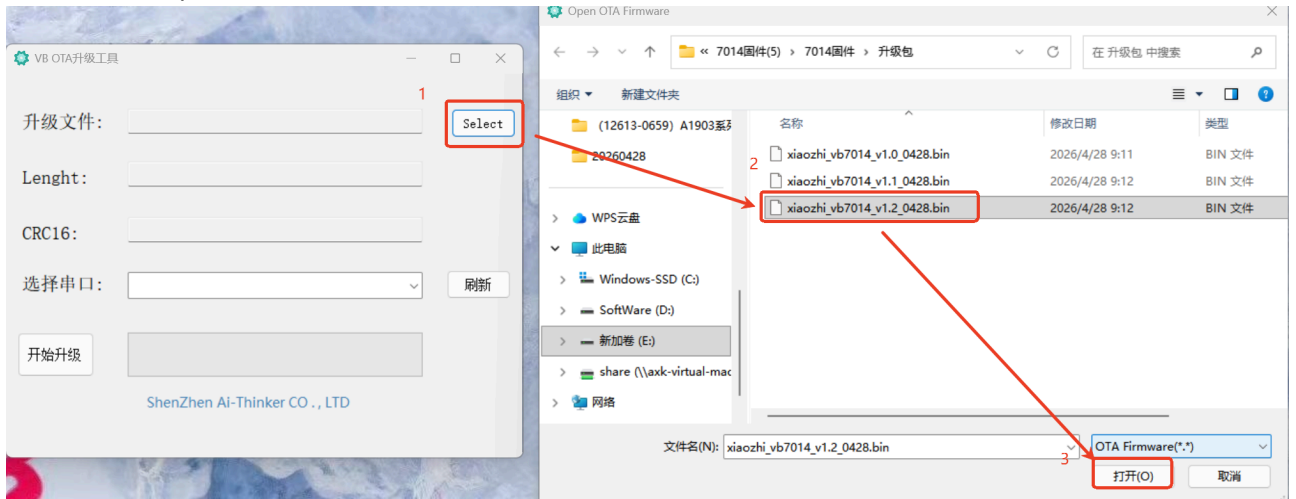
VB OTA升级工具

升级文件:

1

Select

Lenght:

CRC16:

选择串口:

刷新

开始升级

ShenZhen Ai-Thinker CO., LTD

Open OTA Firmware

« 7014固件(5) › 7014固件 › 升级包

在 升级包 中搜索

组织 ▾ 新建文件夹

(12613-0659) A1903系

20260428

WPS云盘

此电脑

Windows-SSD (C:)

SoftWare (D:)

新加卷 (E:)

share (\\axk-virtual-mac

网络

| 名称 | 修改日期 | 类型 |
|---|---|---|
| xiaozhi_vb7014_v1.0_0428.bin | 2026/4/28 9:11 | BIN 文件 |
| xiaozhi_vb7014_v1.1_0428.bin | 2026/4/28 9:12 | BIN 文件 |
| xiaozhi_vb7014_v1.2_0428.bin | 2026/4/28 9:12 | BIN 文件 |

2

文件名(N): xiaozhi_vb7014_v1.2_0428.bin

OTA Firmware(*.*)

3

打开(O)

取消